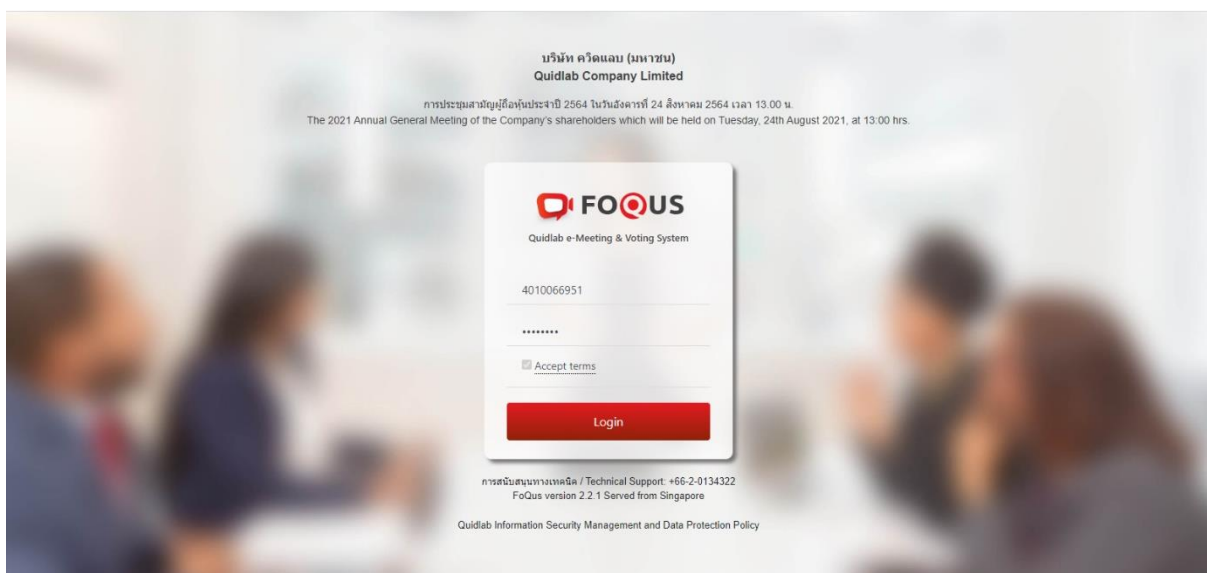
บริษัท ควิดแลบ (มหาชน)
Quidlab Company Limited

การประชุมสามัญผู้ถือหุ้นประจำปี 2564 ในวันอังคารที่ 24 สิงหาคม 2564 เวลา 13.00 น.
The 2021 Annual General Meeting of the Company's shareholders which will be held on Tuesday, 24th August 2021, at 13:00 hrs.

FOQUS
Quidlab e-Meeting & Voting System

4010066951

••••••••

Accept terms

Login

การสนับสนุนทางเทคนิค / Technical Support: +66-2-0134322
FoQus version 2.2.1 Served from Singapore

Quidlab Information Security Management and Data Protection Policy